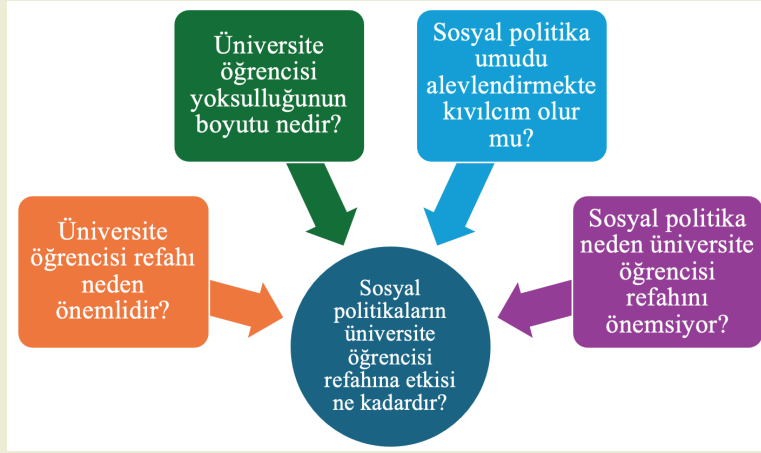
Üniversite öğrencisi yoksulluğunun boyutu nedir?

Sosyal politika umudu alevlendirmekte kıvılcım olur mu?

Üniversite öğrencisi refahı neden önemlidir?

Sosyal politika neden üniversite öğrencisi refahını önemsiyor?

Sosyal politikaların üniversite öğrencisi refahına etkisi ne kadardır?